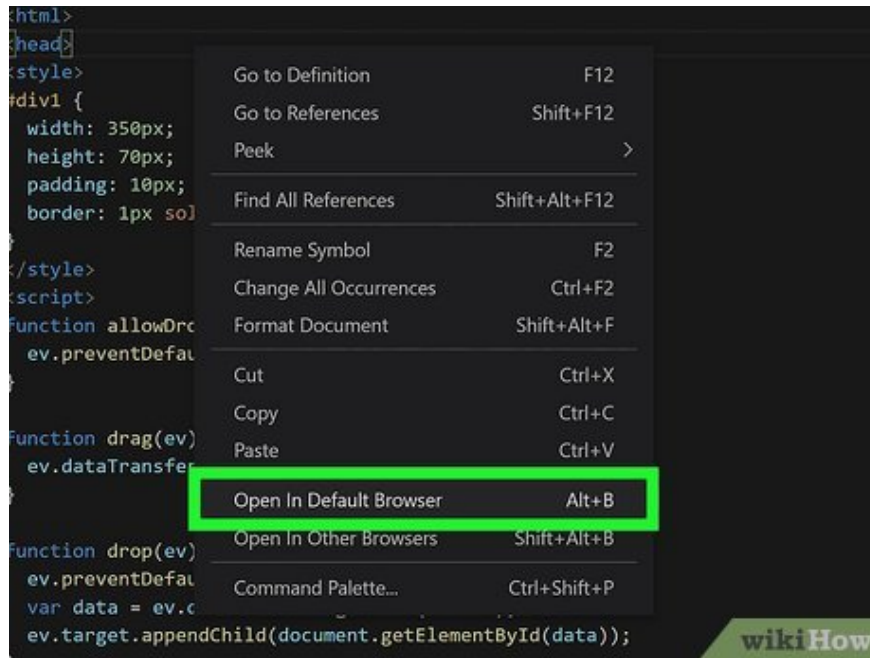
html>
head>
style>
#div1 {
width: 350px;
height: 70px;
padding: 10px;
border: 1px sol
}
/style>
script>
unction allowDro
ev.preventDefau
}

unction drag(ev)
ev.dataTransfer
}

unction drop(ev)
ev.preventDefau
var data = ev.c
ev.target.appendChild(document.getElementById(data));

| | |
|---|---|
| Go to Definition | F12 |
| Go to References | Shift+F12 |
| Peek | > |
| Find All References | Shift+Alt+F12 |
| Rename Symbol | F2 |
| Change All Occurrences | Ctrl+F2 |
| Format Document | Shift+Alt+F |
| Cut | Ctrl+X |
| Copy | Ctrl+C |
| Paste | Ctrl+V |
| Open In Default Browser | Alt+B |
| Open In Other Browsers | Shift+Alt+B |
| Command Palette... | Ctrl+Shift+P |

wikiHow